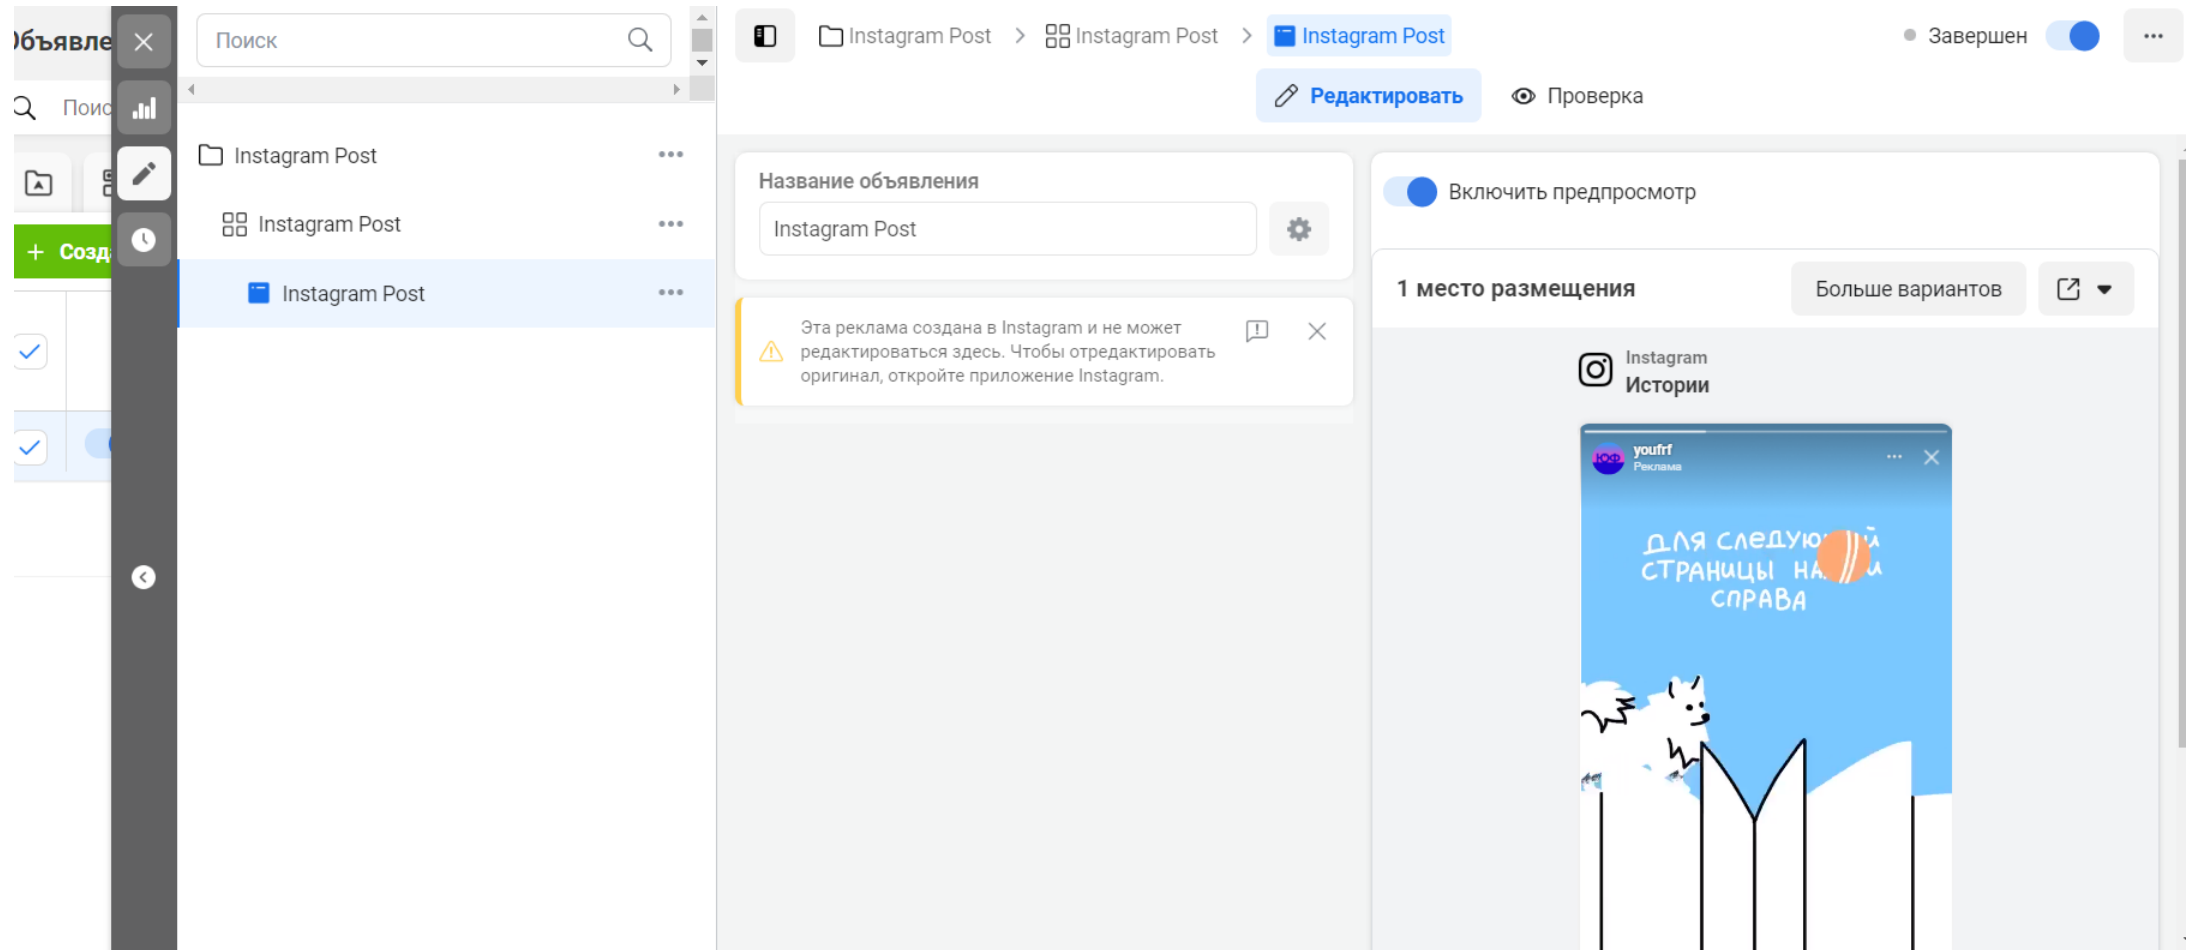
Объявле
Поис
+ Созд

Поиск

Instagram Post
Instagram Post
Instagram Post

Instagram Post > Instagram Post > Instagram Post
Завершен
Редактировать
Проверка

Название объявления
Instagram Post

Эта реклама создана в Instagram и не может редактироваться здесь. Чтобы отредактировать оригинал, откройте приложение Instagram.

Включить предпросмотр
1 место размещения
Больше вариантов
Instagram
Истории
youfrf
Реклама
ДЛЯ СЛЕДУЮ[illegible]Й СТРАНИЦЫ НА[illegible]И СПРАВА